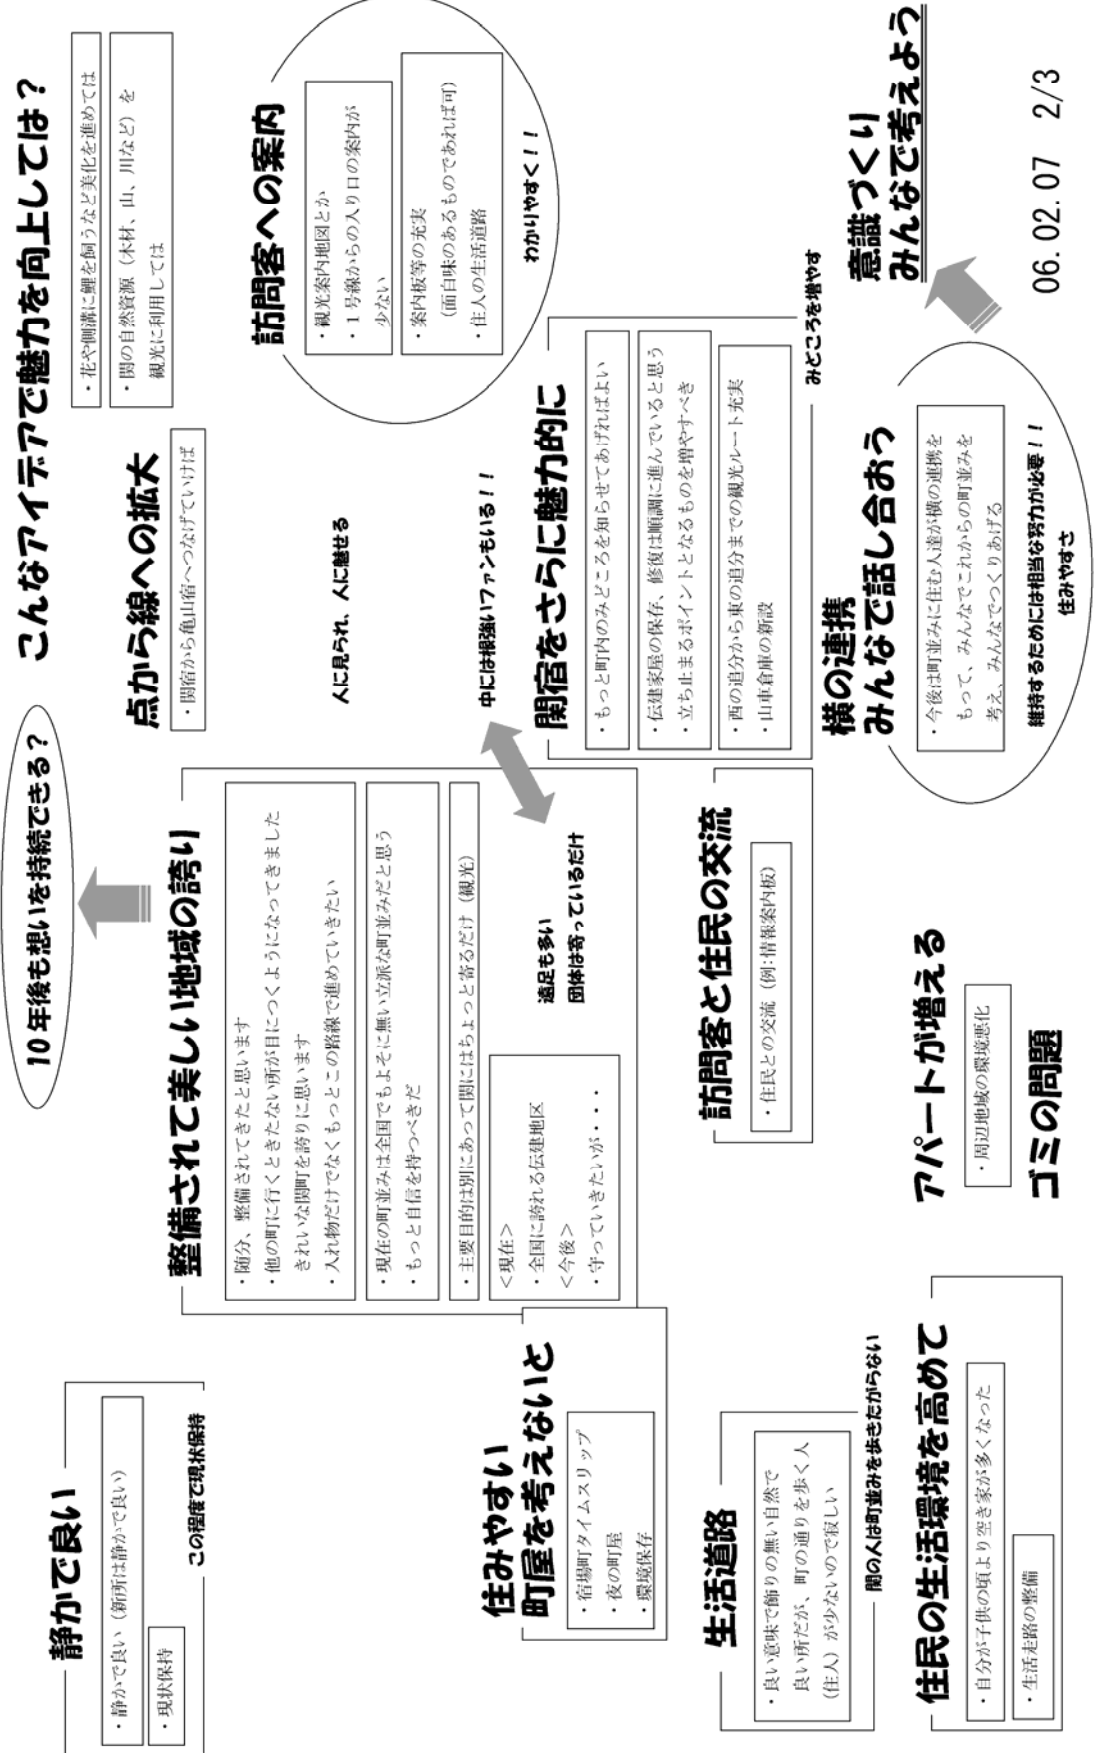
こんなアイデアで魅力を向上しては？

・花や側溝に鯉を飼うなど美化を進めては
・関の自然資源（木材、山、川など）を観光に利用しては

訪問客への案内

・観光案内地図とか
・１号線からの入り口の案内が少ない

・案内板等の充実（面白味のあるものであれば可）
・住人の生活道路

わかりやすく！！

意識づくり
みんなで考えよう

06.02.07　2/3

10年後も想いを持続できる？

点から線への拡大

・関宿から亀山宿へつなげていけば

人に見られ、人に魅せる

中には根強いファンもいる！！

関宿をさらに魅力的に

・もっと町内のみどころを知らせてあげればよい

・伝建家屋の保存、修復は順調に進んでいると思う
・立ち止まるポイントとなるものを増やすべき

・西の追分から東の追分までの観光ルート充実
・山車倉庫の新設

みどころを増やす

横の連携
みんなで話し合おう

・今後は町並みに住む人達が横の連携をもって、みんなでこれからの町並みを考え、みんなでつくりあげる

維持するためには相当な努力が必要！！
住みやすさ

整備されて美しい地域の誇り

・随分、整備されてきたと思います
・他の町に行くとときたない所が目につくようになってきました
きれいな関町を誇りに思います
・入れ物だけでなくもっとこの路線で進めていきたい

・現在の町並みは全国でもよそに無い立派な町並みだと思う
・もっと自信を持つべきだ

・主要目的は別にあって関にはちょっと寄るだけ（観光）

＜現在＞
・全国に誇れる伝建地区
＜今後＞
・守っていきたいが・・・

遠足も多い
団体は寄っているだけ

訪問客と住民の交流

・住民との交流（例：情報案内板）

アパートが増える

・周辺地域の環境悪化

ゴミの問題

静かで良い

・静かで良い（新所は静かで良い）

・現状保持

この程度で現状保持

住みやすい
町屋を考えないと

・宿場町タイムスリップ
・夜の町屋
・環境保存

生活道路

・良い意味で飾りの無い自然で良い所だが、町の通りを歩く人（住人）が少ないので寂しい

関の人は町並みを歩きたがらない

住民の生活環境を高めて

・自分が子供の頃より空き家が多くなった

・生活走路の整備